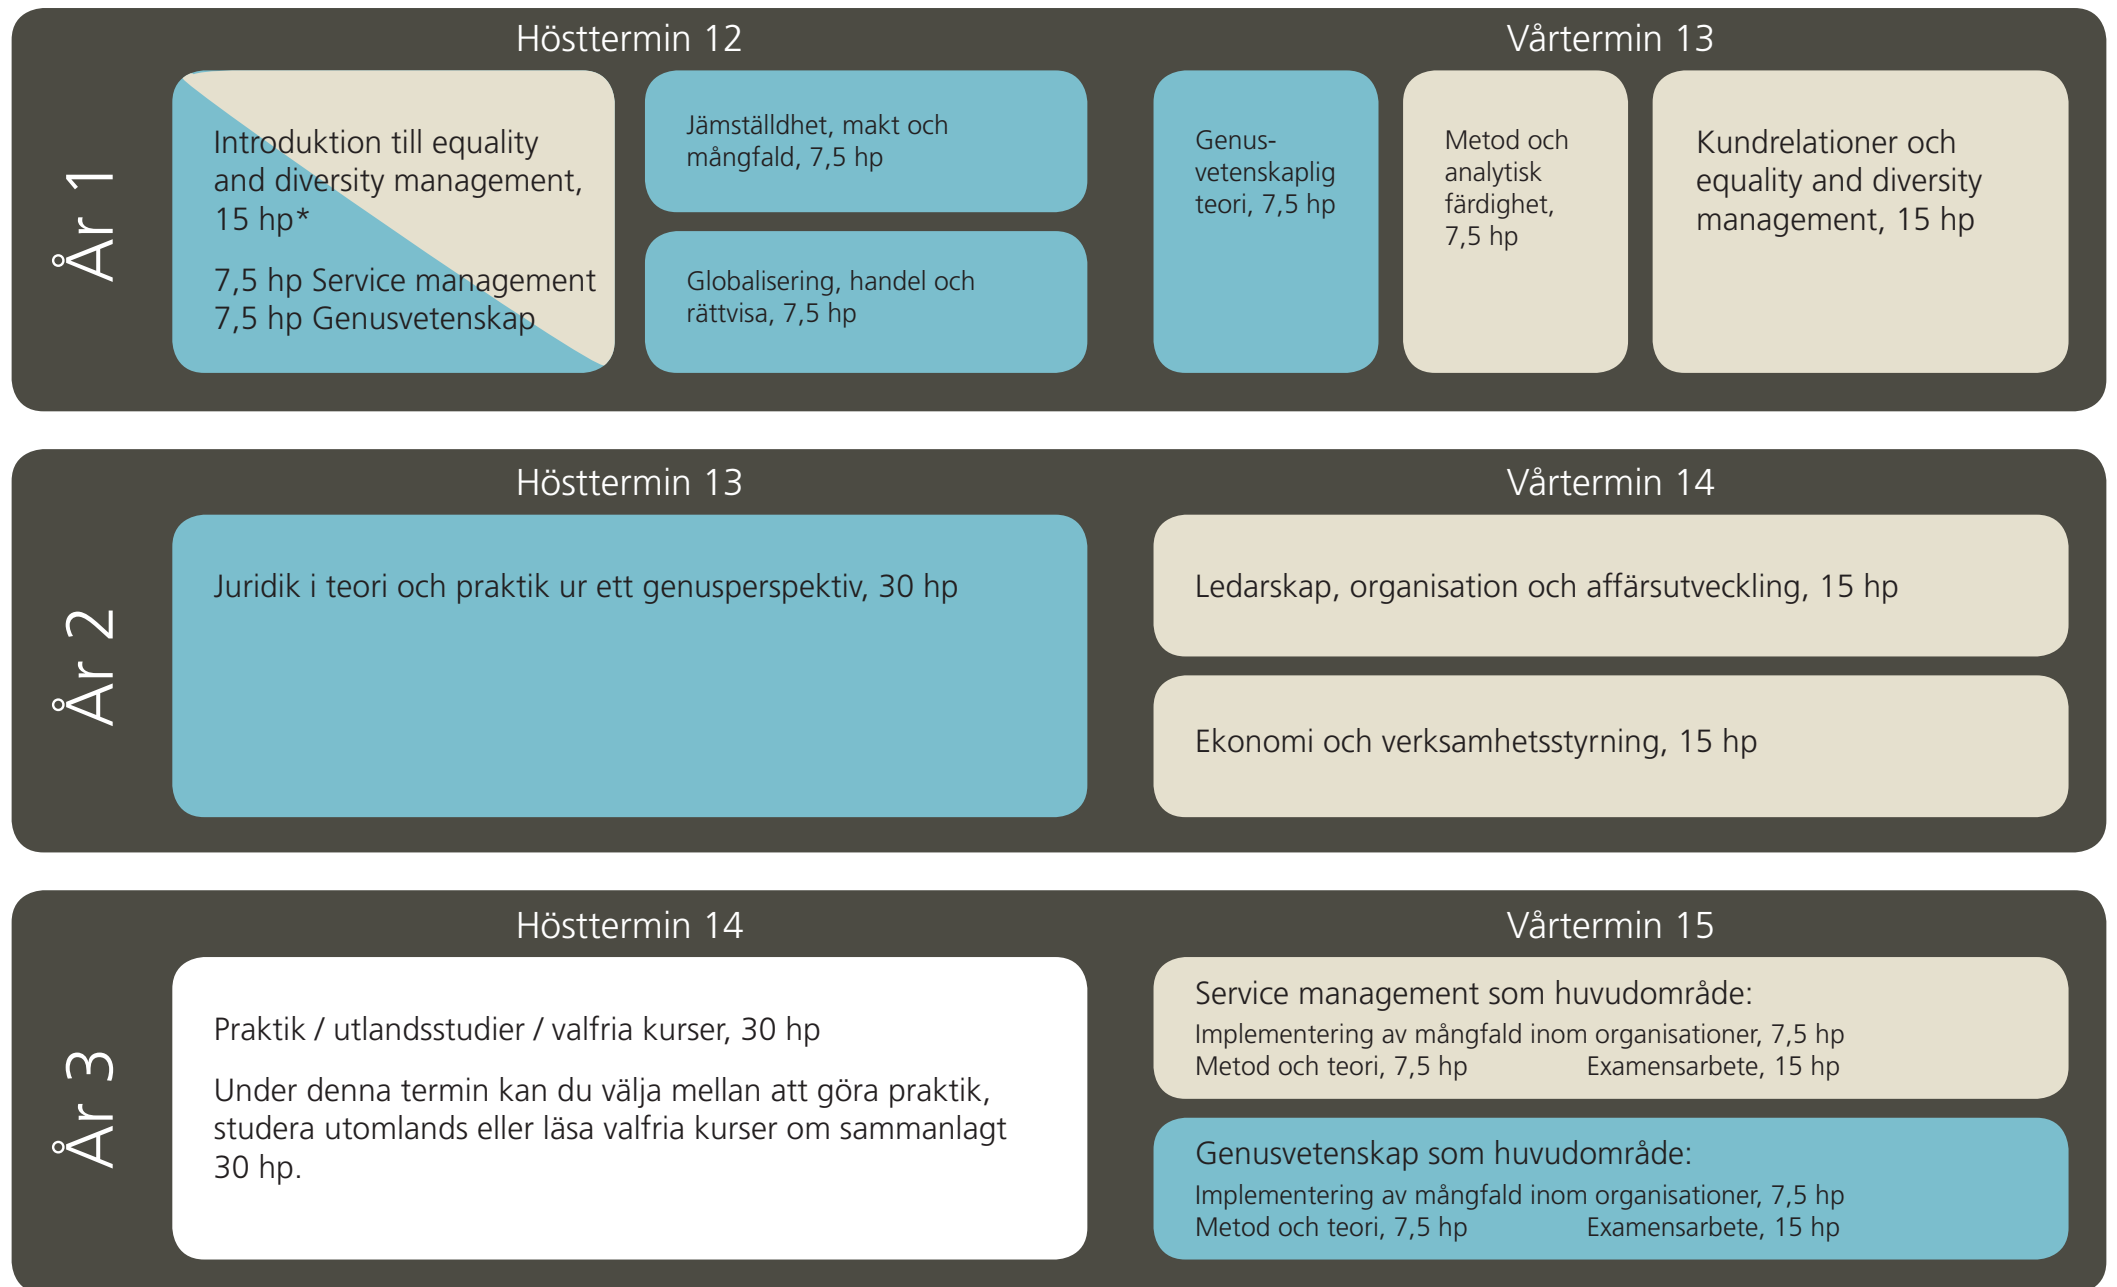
År 1

Hösttermin 12

Introduktion till equality and diversity management, 15 hp*

7,5 hp Service management
7,5 hp Genusvetenskap

Jämställdhet, makt och mångfald, 7,5 hp

Globalisering, handel och rättvisa, 7,5 hp

Vårtermin 13

Genusvetenskaplig teori, 7,5 hp

Metod och analytisk färdighet, 7,5 hp

Kundrelationer och equality and diversity management, 15 hp

År 2

Hösttermin 13

Juridik i teori och praktik ur ett genusperspektiv, 30 hp

Vårtermin 14

Ledarskap, organisation och affärsutveckling, 15 hp

Ekonomi och verksamhetsstyrning, 15 hp

År 3

Hösttermin 14

Praktik / utlandsstudier / valfria kurser, 30 hp

Under denna termin kan du välja mellan att göra praktik, studera utomlands eller läsa valfria kurser om sammanlagt 30 hp.

Vårtermin 15

Service management som huvudområde:
Implementering av mångfald inom organisationer, 7,5 hp
Metod och teori, 7,5 hp Examensarbete, 15 hp

Genusvetenskap som huvudområde:
Implementering av mångfald inom organisationer, 7,5 hp
Metod och teori, 7,5 hp Examensarbete, 15 hp